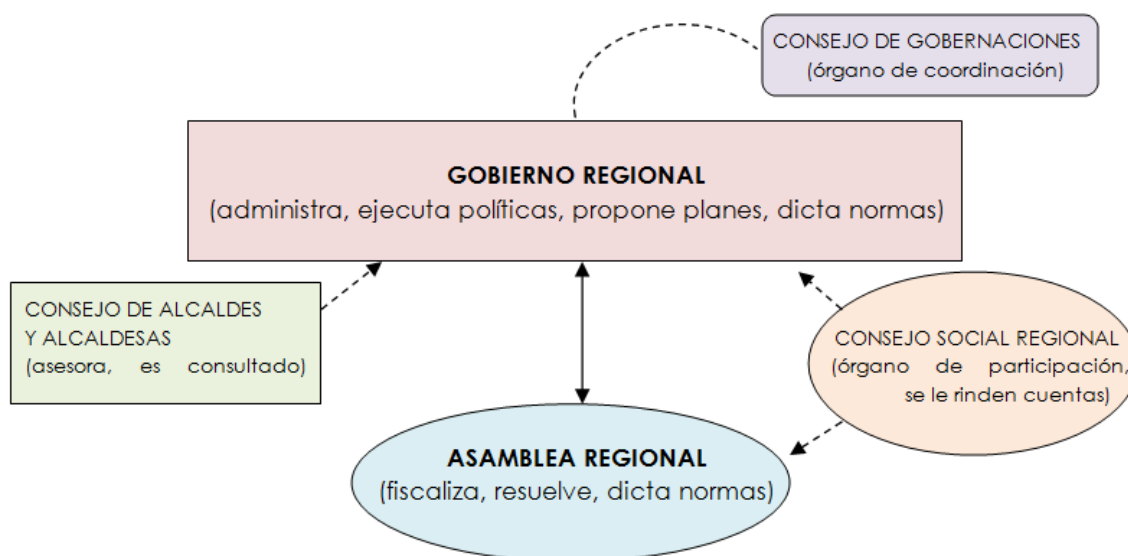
CONSEJO DE GOBERNACIONES
(órgano de coordinación)

**GOBIERNO REGIONAL**
(administra, ejecuta políticas, propone planes, dicta normas)

CONSEJO DE ALCALDES Y ALCALDESAS
(asesora, es consultado)

CONSEJO SOCIAL REGIONAL
(órgano de participación, se le rinden cuentas)

**ASAMBLEA REGIONAL**
(fiscaliza, resuelve, dicta normas)